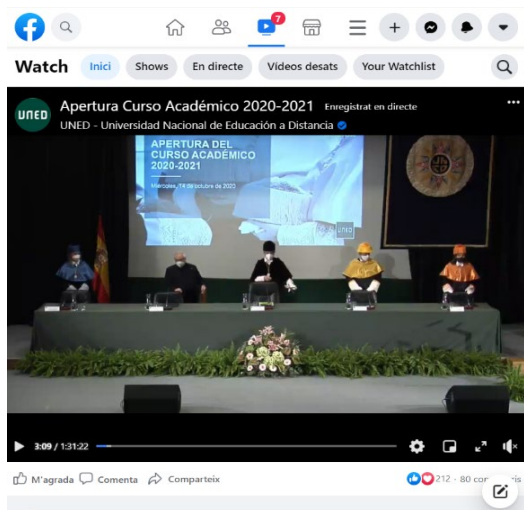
7

Watch Inici Shows En directe Vídeos desats Your Watchlist

UNED Apertura Curso Académico 2020-2021 Enregistrat en directe
UNED - Universidad Nacional de Educación a Distancia

APERTURA DEL CURSO ACADÉMICO 2020-2021
Miércoles, 14 de octubre de 2020

UNED

3:09 / 1:31:22

M'agrada Comenta Comparteix

212 · 80 co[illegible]